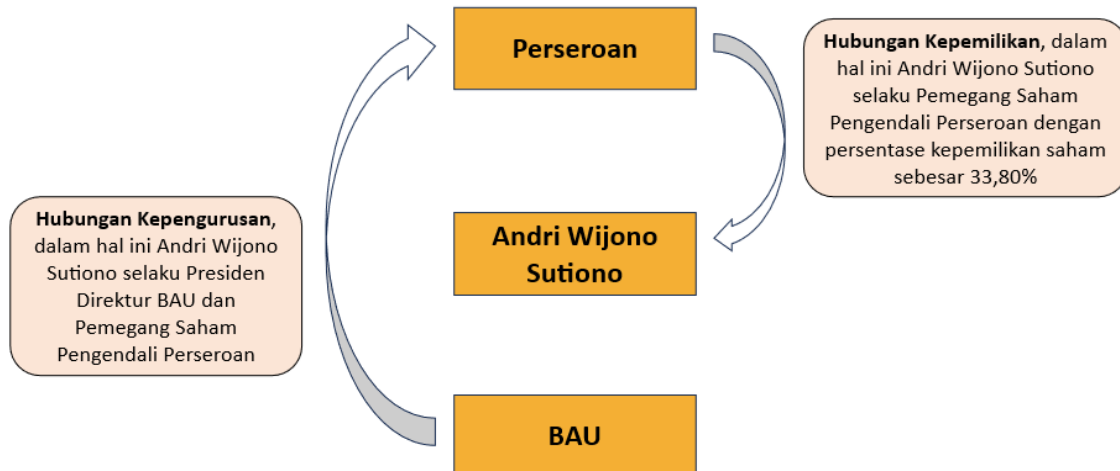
Perseroan

Hubungan Kepemilikan, dalam hal ini Andri Wijono Sutiono selaku Pemegang Saham Pengendali Perseroan dengan persentase kepemilikan saham sebesar 33,80%

Hubungan Kepengurusan, dalam hal ini Andri Wijono Sutiono selaku Presiden Direktur BAU dan Pemegang Saham Pengendali Perseroan

Andri Wijono Sutiono

BAU